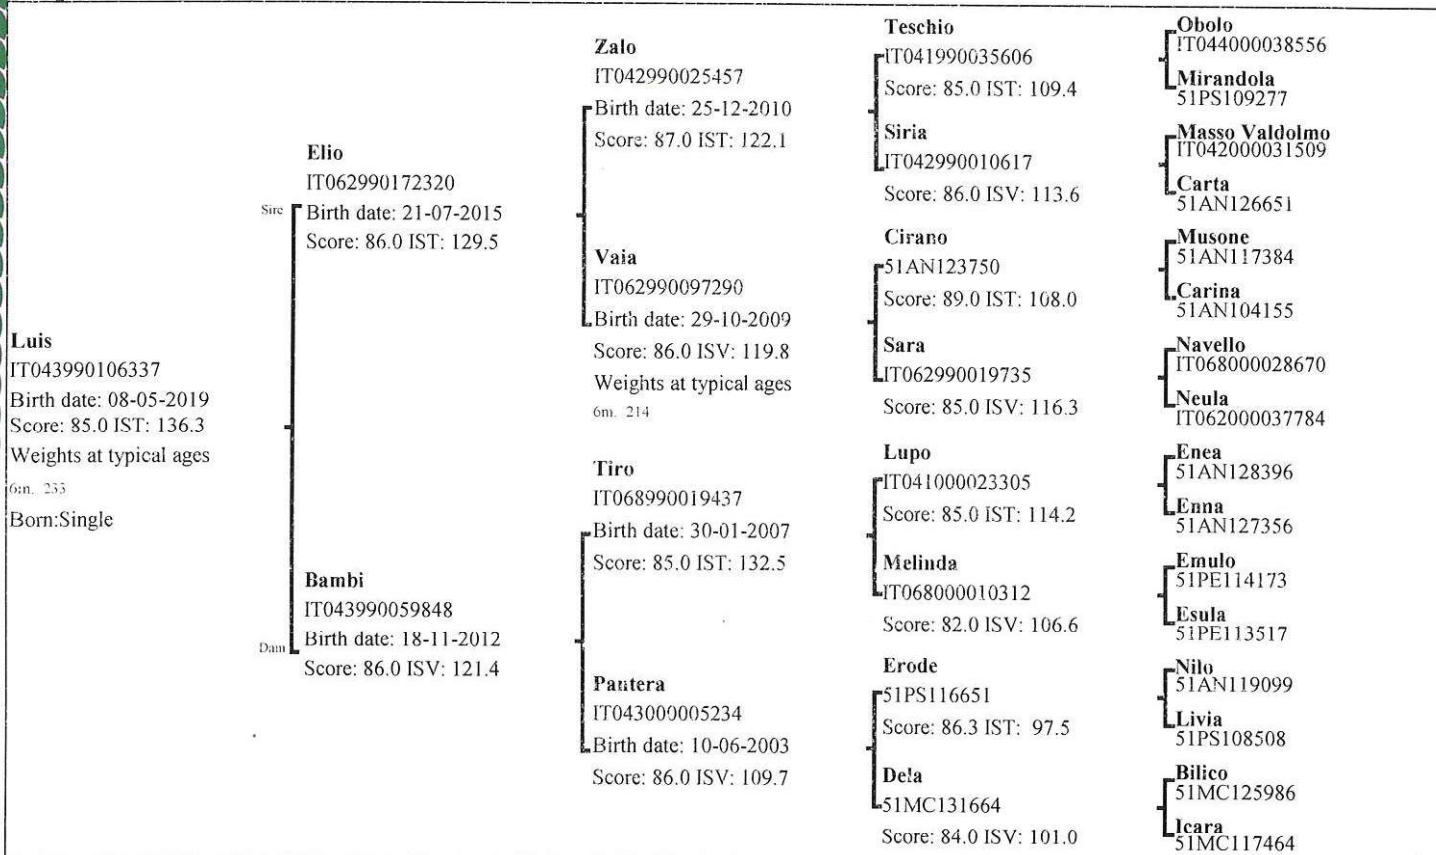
Luis
IT043990106337
Birth date: 08-05-2019
Score: 85.0 IST: 136.3
Weights at typical ages
6m. 233
Born:Single

Sire
Elio
IT062990172320
Birth date: 21-07-2015
Score: 86.0 IST: 129.5

Dam
Bambi
IT043990059848
Birth date: 18-11-2012
Score: 86.0 ISV: 121.4

Zalo
IT042990025457
Birth date: 25-12-2010
Score: 87.0 IST: 122.1

Vaia
IT062990097290
Birth date: 29-10-2009
Score: 86.0 ISV: 119.8
Weights at typical ages
6m. 214

Tiro
IT068990019437
Birth date: 30-01-2007
Score: 85.0 IST: 132.5

Pantera
IT043000005234
Birth date: 10-06-2003
Score: 86.0 ISV: 109.7

Teschio
IT041990035606
Score: 85.0 IST: 109.4

Siria
IT042990010617
Score: 86.0 ISV: 113.6

Cirano
51AN123750
Score: 89.0 IST: 108.0

Sara
IT062990019735
Score: 85.0 ISV: 116.3

Lupo
IT041000023305
Score: 85.0 IST: 114.2

Melinda
IT068000010312
Score: 82.0 ISV: 106.6

Erode
51PS116651
Score: 86.3 IST: 97.5

Dela
51MC131664
Score: 84.0 ISV: 101.0

Obolo
IT044000038556
Mirandola
51PS109277
Masso Valdolmo
IT042000031509
Carta
51AN126651
Musone
51AN117384
Carina
51AN104155
Navello
IT068000028670
Neula
IT062000037784
Enea
51AN128396
Enna
51AN127356
Emulo
51PE114173
Esula
51PE113517
Nilo
51AN119099
Livia
51PS108508
Bilico
51MC125986
Icara
51MC117464